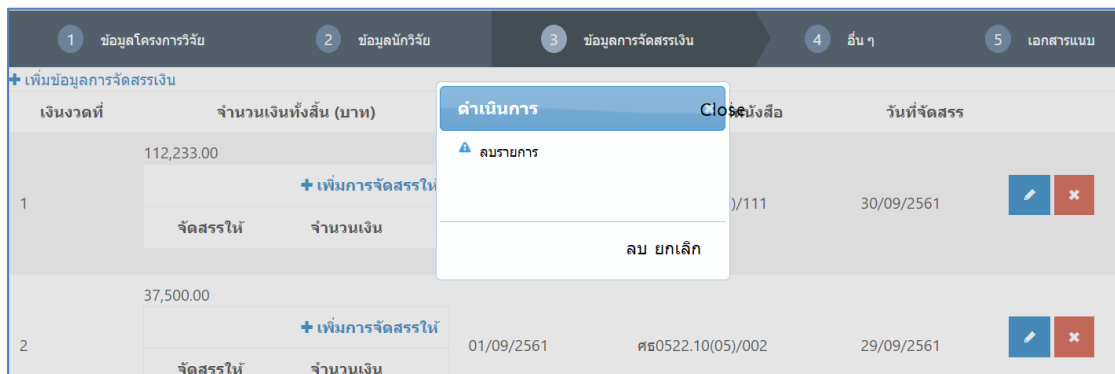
1 ข้อมูลโครงการวิจัย
2 ข้อมูลนักวิจัย
3 ข้อมูลการจัดสรรเงิน
4 อื่น ๆ
5 เอกสารแนบ

+ เพิ่มข้อมูลการจัดสรรเงิน

| เงินงวดที่ | จำนวนเงินทั้งสิ้น (บาท) | | หนังสือ | วันที่จัดสรร | |
|---|---|---|---|---|---|
| 1 | 112,233.00 + เพิ่มการจัดสรรให้ จัดสรรให้ จำนวนเงิน | | )/111 | 30/09/2561 | |
| 2 | 37,500.00 + เพิ่มการจัดสรรให้ จัดสรรให้ จำนวนเงิน | 01/09/2561 | ศธ0522.10(05)/002 | 29/09/2561 | |

ดำเนินการ
Close
ลบรายการ
ลบ ยกเลิก